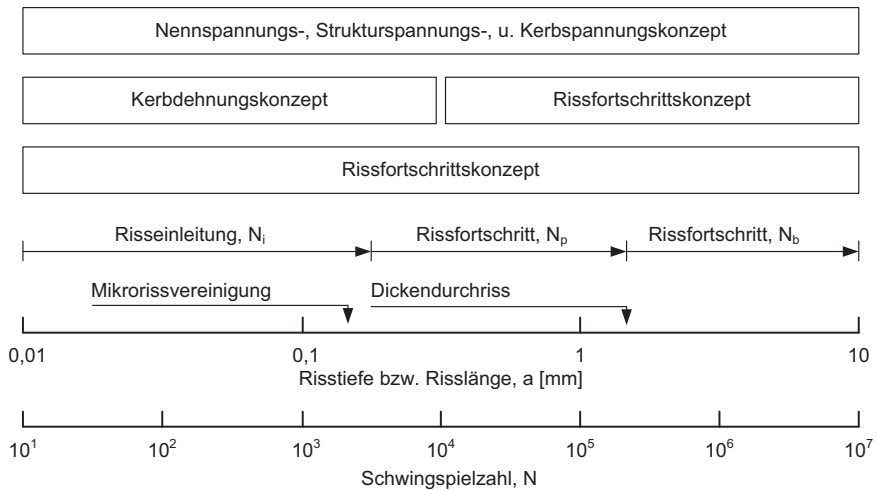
Nennspannungs-, Strukturspannungs-, u. Kerbspannungskonzept

Kerbdehnungskonzept

Rissfortschrittskonzept

Rissfortschrittskonzept

Risseinleitung, $N_i$

Rissfortschritt, $N_p$

Rissfortschritt, $N_b$

Mikrorissvereinigung

Dickendurchriss

0,01

0,1

1

10

Risstiefe bzw. Risslänge, a [mm]

$10^1$

$10^2$

$10^3$

$10^4$

$10^5$

$10^6$

$10^7$

Schwingspielzahl, N